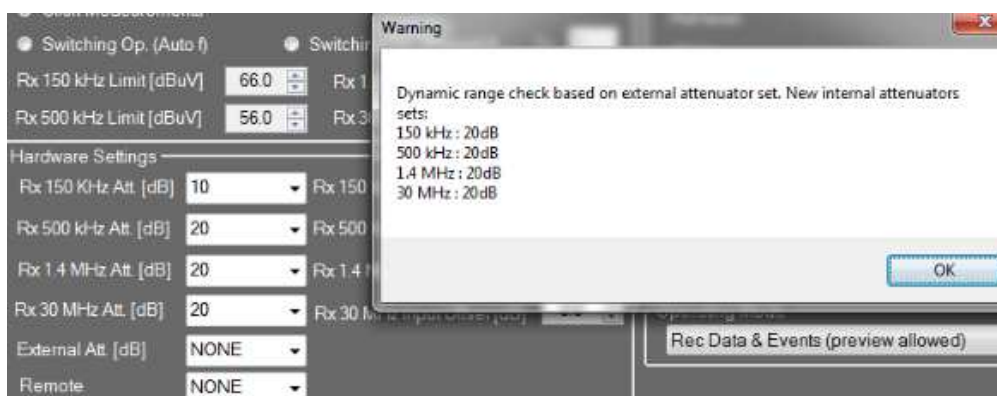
Switching Op. (Auto f)

Switchi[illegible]

Rx 150 kHz Limit [dBuV] 66.0

Rx 1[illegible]

Rx 500 kHz Limit [dBuV] 56.0

Rx 3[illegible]

Hardware Settings

Rx 150 KHz Att. [dB] 10

Rx 150 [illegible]

Rx 500 kHz Att. [dB] 20

Rx 500 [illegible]

Rx 1.4 MHz Att. [dB] 20

Rx 1.4 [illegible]

Rx 30 MHz Att. [dB] 20

Rx 30 M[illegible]

External Att. [dB] NONE

Remote NONE

Warning

Dynamic range check based on external attenuator set. New internal attenuators sets:
150 kHz : 20dB
500 kHz : 20dB
1.4 MHz : 20dB
30 MHz : 20dB

OK

Rec Data & Events (preview allowed)